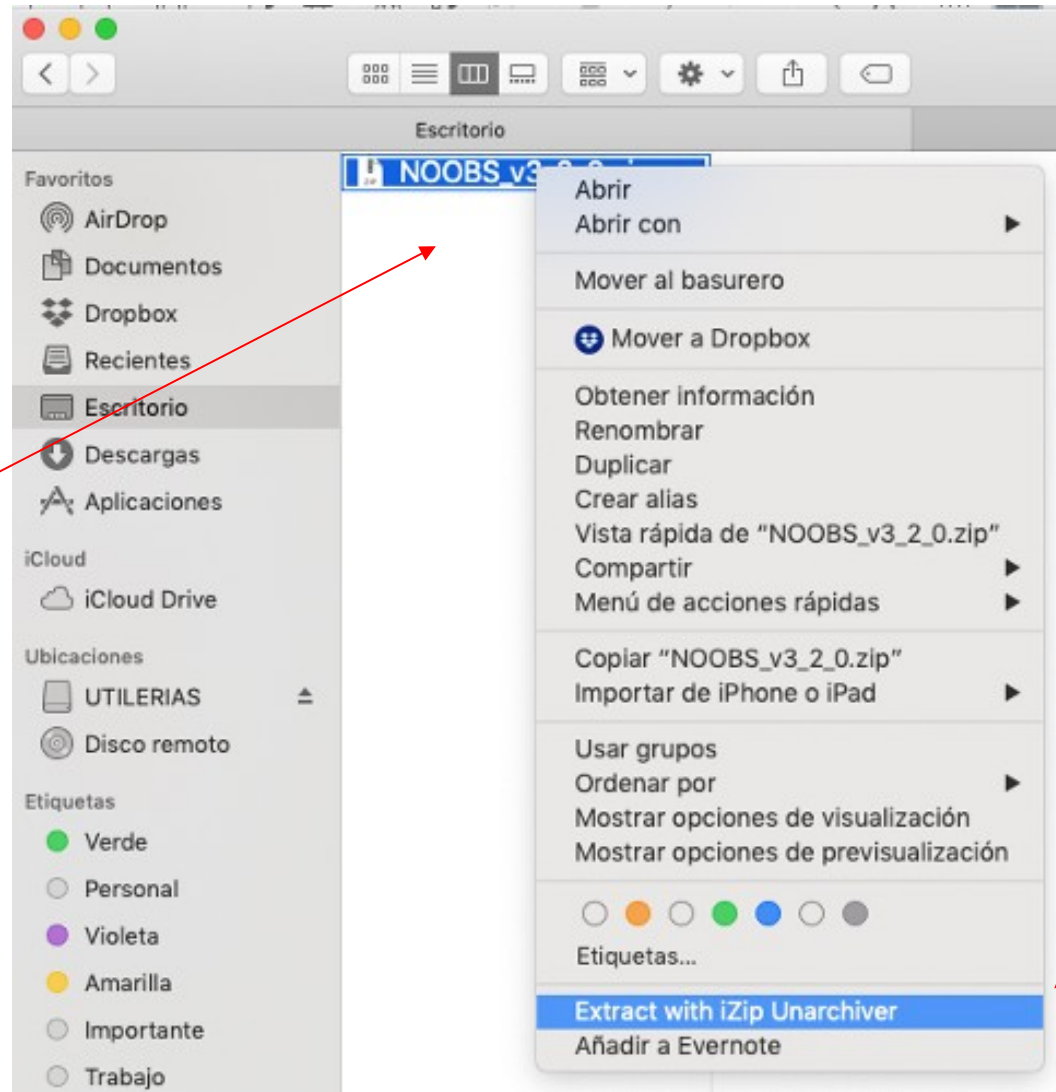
Escritorio

Favoritos
AirDrop
Documentos
Dropbox
Recientes
Escritorio
Descargas
Aplicaciones

iCloud
iCloud Drive

Ubicaciones
UTILERIAS
Disco remoto

Etiquetas
Verde
Personal
Violeta
Amarilla
Importante
Trabajo

NOOBS_v3_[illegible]

Abrir
Abrir con

Mover al basurero

Mover a Dropbox

Obtener información
Renombrar
Duplicar
Crear alias
Vista rápida de "NOOBS_v3_2_0.zip"
Compartir
Menú de acciones rápidas

Copiar "NOOBS_v3_2_0.zip"
Importar de iPhone o iPad

Usar grupos
Ordenar por
Mostrar opciones de visualización
Mostrar opciones de previsualización

Etiquetas...

Extract with iZip Unarchiver
Añadir a Evernote